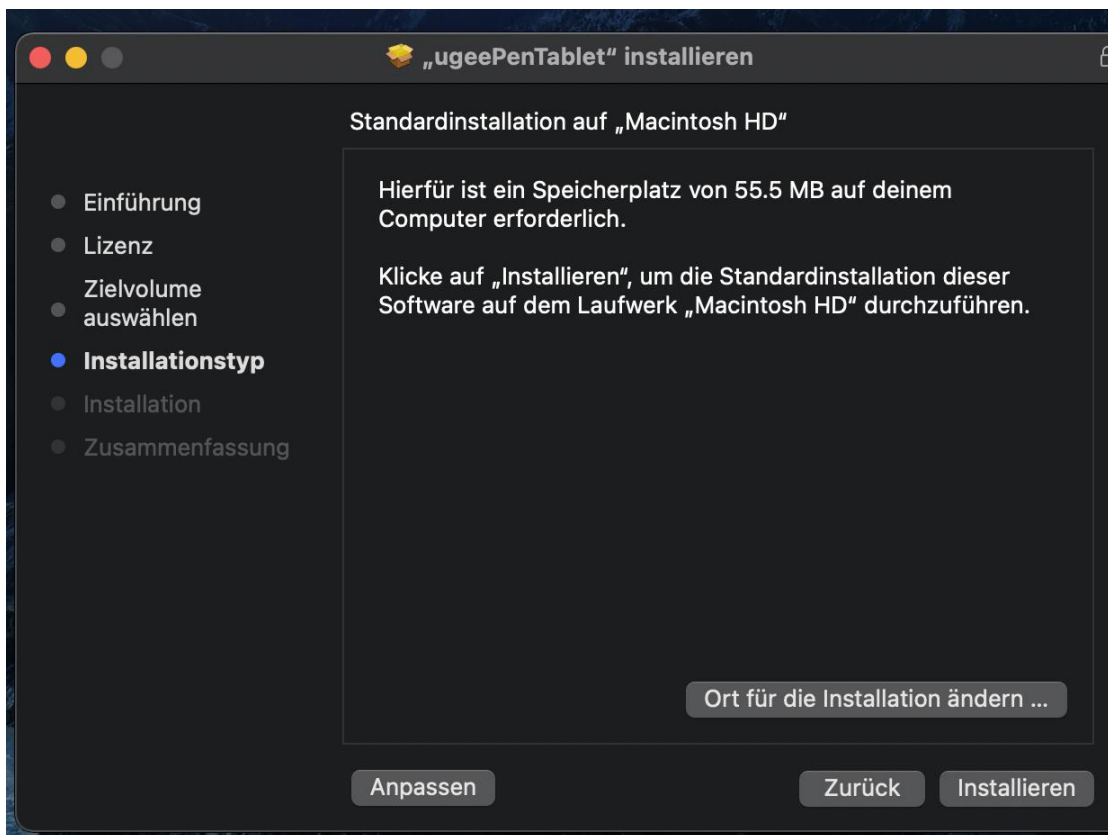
„ugeePenTablet" installieren

Standardinstallation auf „Macintosh HD"

Einführung
Lizenz
Zielvolume auswählen
Installationstyp
Installation
Zusammenfassung

Hierfür ist ein Speicherplatz von 55.5 MB auf deinem Computer erforderlich.

Klicke auf „Installieren", um die Standardinstallation dieser Software auf dem Laufwerk „Macintosh HD" durchzuführen.

Ort für die Installation ändern ...

Anpassen

Zurück

Installieren